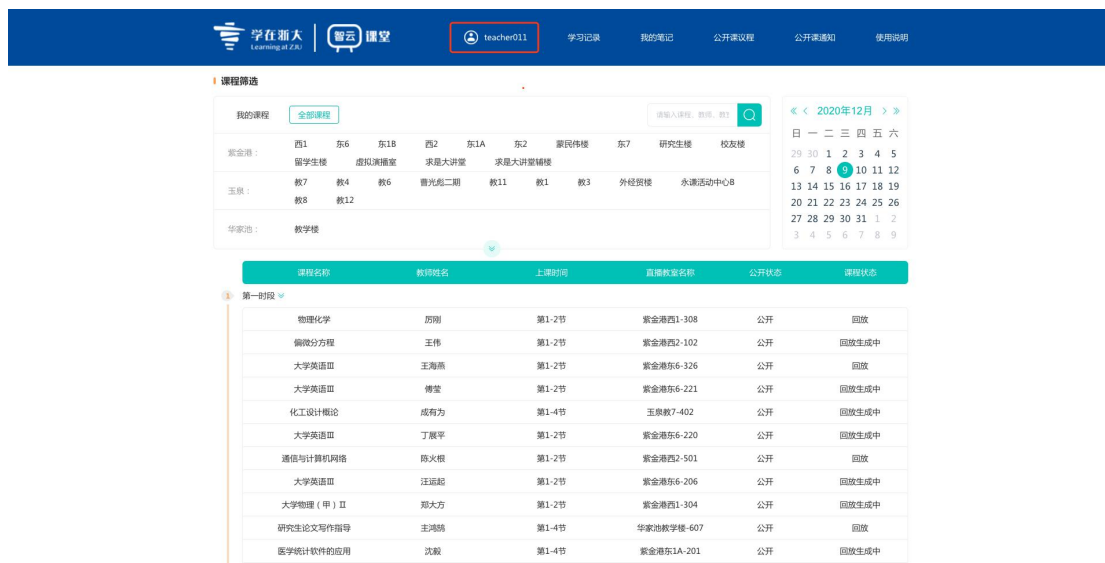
学在浙大 Learning at ZJU | 智云 课堂

teacher011 学习记录 我的笔记 公开课议程 公开课通知 使用说明

课程筛选

我的课程 全部课程

请输入课程、教师、教室

紫金港： 西1 东6 东1B 西2 东1A 东2 蒙民伟楼 东7 研究生楼 校友楼 留学生楼 虚拟演播室 求是大讲堂 求是大讲堂辅楼

玉泉： 教7 教4 教6 曹光彪二期 教11 教1 教3 外经贸楼 永谦活动中心B 教8 教12

华家池： 教学楼

« ‹ 2020年12月 › »

| 日 | 一 | 二 | 三 | 四 | 五 | 六 |
|---|---|---|---|---|---|---|
| 29 | 30 | 1 | 2 | 3 | 4 | 5 |
| 6 | 7 | 8 | 9 | 10 | 11 | 12 |
| 13 | 14 | 15 | 16 | 17 | 18 | 19 |
| 20 | 21 | 22 | 23 | 24 | 25 | 26 |
| 27 | 28 | 29 | 30 | 31 | 1 | 2 |
| 3 | 4 | 5 | 6 | 7 | 8 | 9 |

1 第一时段

| 课程名称 | 教师姓名 | 上课时间 | 直播教室名称 | 公开状态 | 课程状态 |
|---|---|---|---|---|---|
| 物理化学 | 厉刚 | 第1-2节 | 紫金港西1-308 | 公开 | 回放 |
| 偏微分方程 | 王伟 | 第1-2节 | 紫金港西2-102 | 公开 | 回放生成中 |
| 大学英语Ⅲ | 王海燕 | 第1-2节 | 紫金港东6-326 | 公开 | 回放 |
| 大学英语Ⅲ | 傅莹 | 第1-2节 | 紫金港东6-221 | 公开 | 回放生成中 |
| 化工设计概论 | 成有为 | 第1-4节 | 玉泉教7-402 | 公开 | 回放生成中 |
| 大学英语Ⅲ | 丁展平 | 第1-2节 | 紫金港东6-220 | 公开 | 回放生成中 |
| 通信与计算机网络 | 陈火根 | 第1-2节 | 紫金港西2-501 | 公开 | 回放 |
| 大学英语Ⅲ | 汪运起 | 第1-2节 | 紫金港东6-206 | 公开 | 回放生成中 |
| 大学物理（甲）Ⅱ | 郑大方 | 第1-2节 | 紫金港西1-304 | 公开 | 回放生成中 |
| 研究生论文写作指导 | 主鸿鹄 | 第1-4节 | 华家池教学楼-607 | 公开 | 回放 |
| 医学统计软件的应用 | 沈毅 | 第1-4节 | 紫金港东1A-201 | 公开 | 回放生成中 |